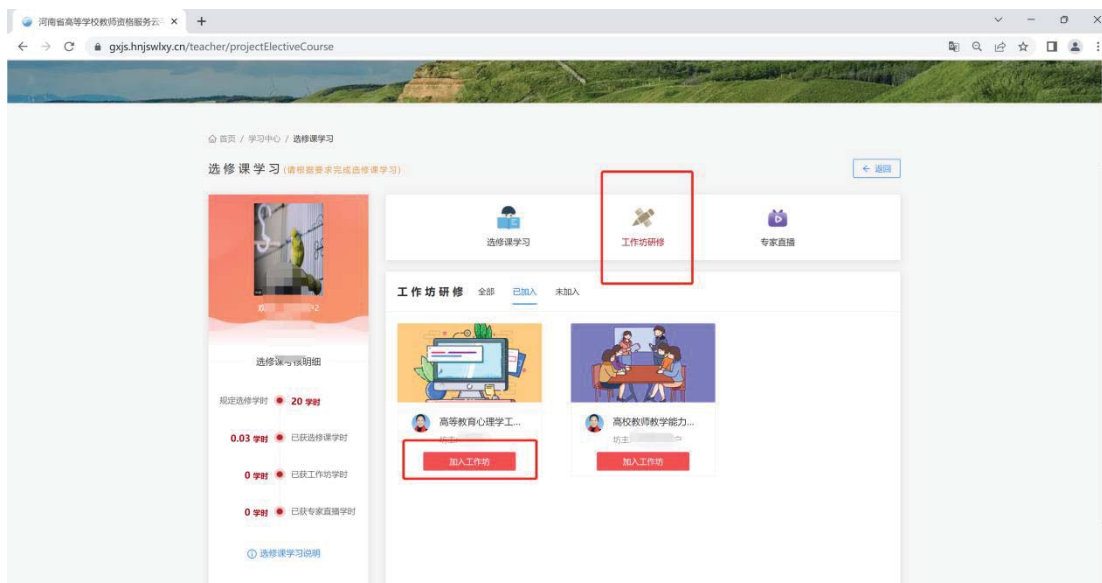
河南省高等学校教师资格服务云 ×
+
gxjs.hnjswlxy.cn/teacher/projectElectiveCourse

首页 / 学习中心 / 选修课学习

选修课学习 (请根据要求完成选修课学习)

← 返回

欢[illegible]2

选修课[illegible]明细

规定选修学时 20 学时

0.03 学时 已获选修课学时

0 学时 已获工作坊学时

0 学时 已获专家直播学时

选修课学习说明

选修课学习

工作坊研修

专家直播

工作坊研修 全部 已加入 未加入

高等教育心理学工...

坊主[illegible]

加入工作坊

高校教师教学能力...

坊主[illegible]

加入工作坊